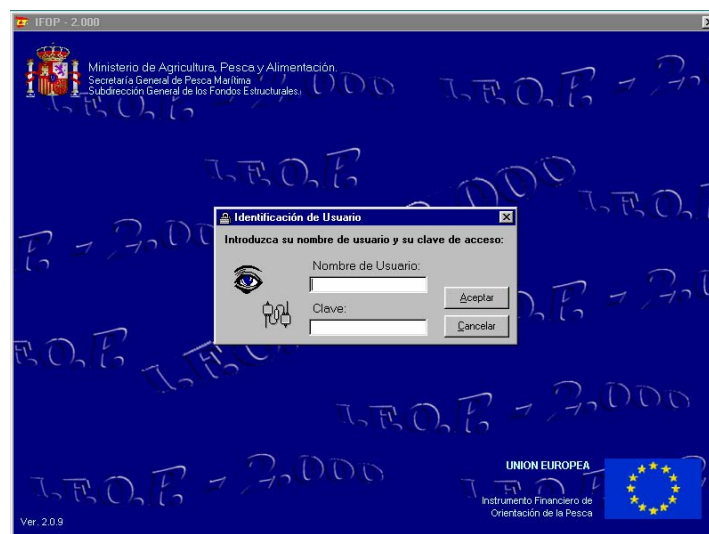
IFOP - 2.000

Ministerio de Agricultura, Pesca y Alimentación.
Secretaría General de Pesca Marítima
Subdirección General de los Fondos Estructurales.

Identificación de Usuario

Introduzca su nombre de usuario y su clave de acceso:

Nombre de Usuario:

Clave:

Aceptar

Cancelar

UNION EUROPEA

Instrumento Financiero de Orientación de la Pesca

Ver. 2.0.9